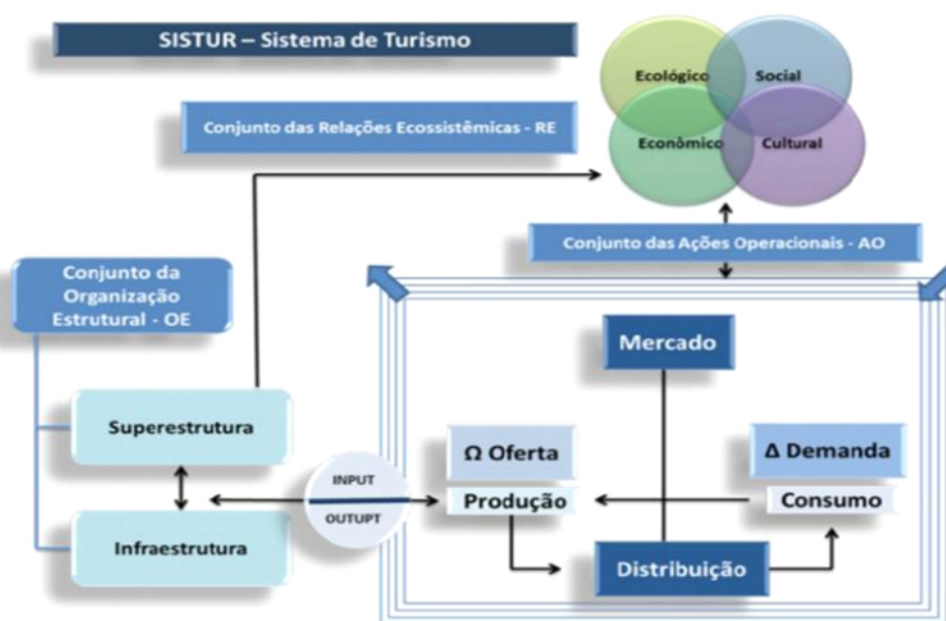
SISTUR – Sistema de Turismo

Conjunto das Relações Ecossistêmicas - RE

Ecológico

Social

Econômico

Cultural

Conjunto das Ações Operacionais - AO

Conjunto da Organização Estrutural - OE

Superestrutura

Infraestrutura

INPUT

OUTUPT

Mercado

Ω Oferta

Produção

Δ Demanda

Consumo

Distribuição